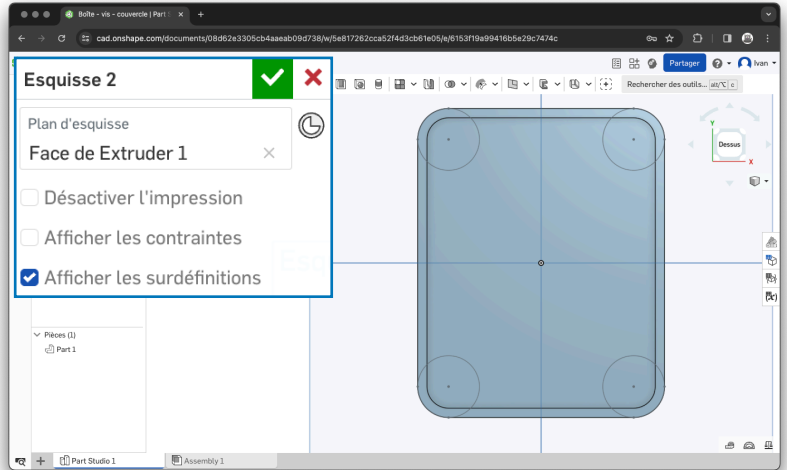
Boîte - vis - couvercle | Part S
cad.onshape.com/documents/08d62e3305cb4aaeab09d738/w/5e817262cca52f4d3cb61e05/e/6153f19a99416b5e29c7474c

Partager
Ivan
Rechercher des outils... alt/⌥ c

Esquisse 2

Plan d'esquisse
Face de Extruder 1

Désactiver l'impression
Afficher les contraintes
Afficher les surdéfinitions

Pièces (1)
Part 1

Dessus
Y
X

Part Studio 1
Assembly 1